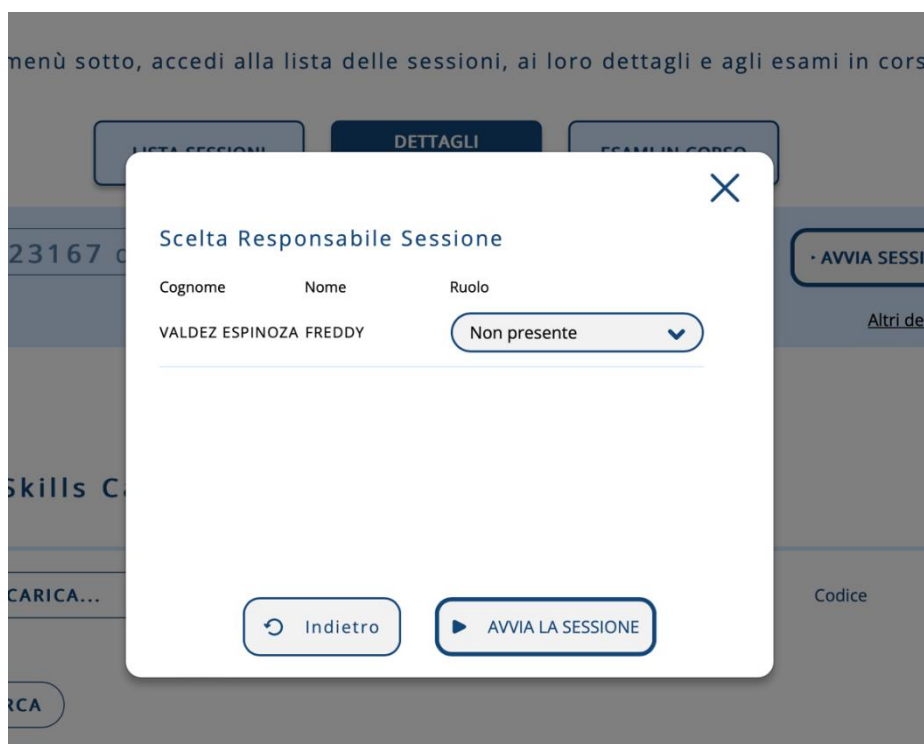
menù sotto, accedi alla lista delle sessioni, ai loro dettagli e agli esami in cors

LISTA SESSIONI
DETTAGLI
ESAMI IN CORSO

23167 c
· AVVIA SESSI
Altri de

Scelta Responsabile Sessione

| Cognome | Nome | Ruolo |
|---|---|---|
| VALDEZ ESPINOZA | FREDDY | Non presente |

Skills C

CARICA...
Codice

Indietro
AVVIA LA SESSIONE

RCA